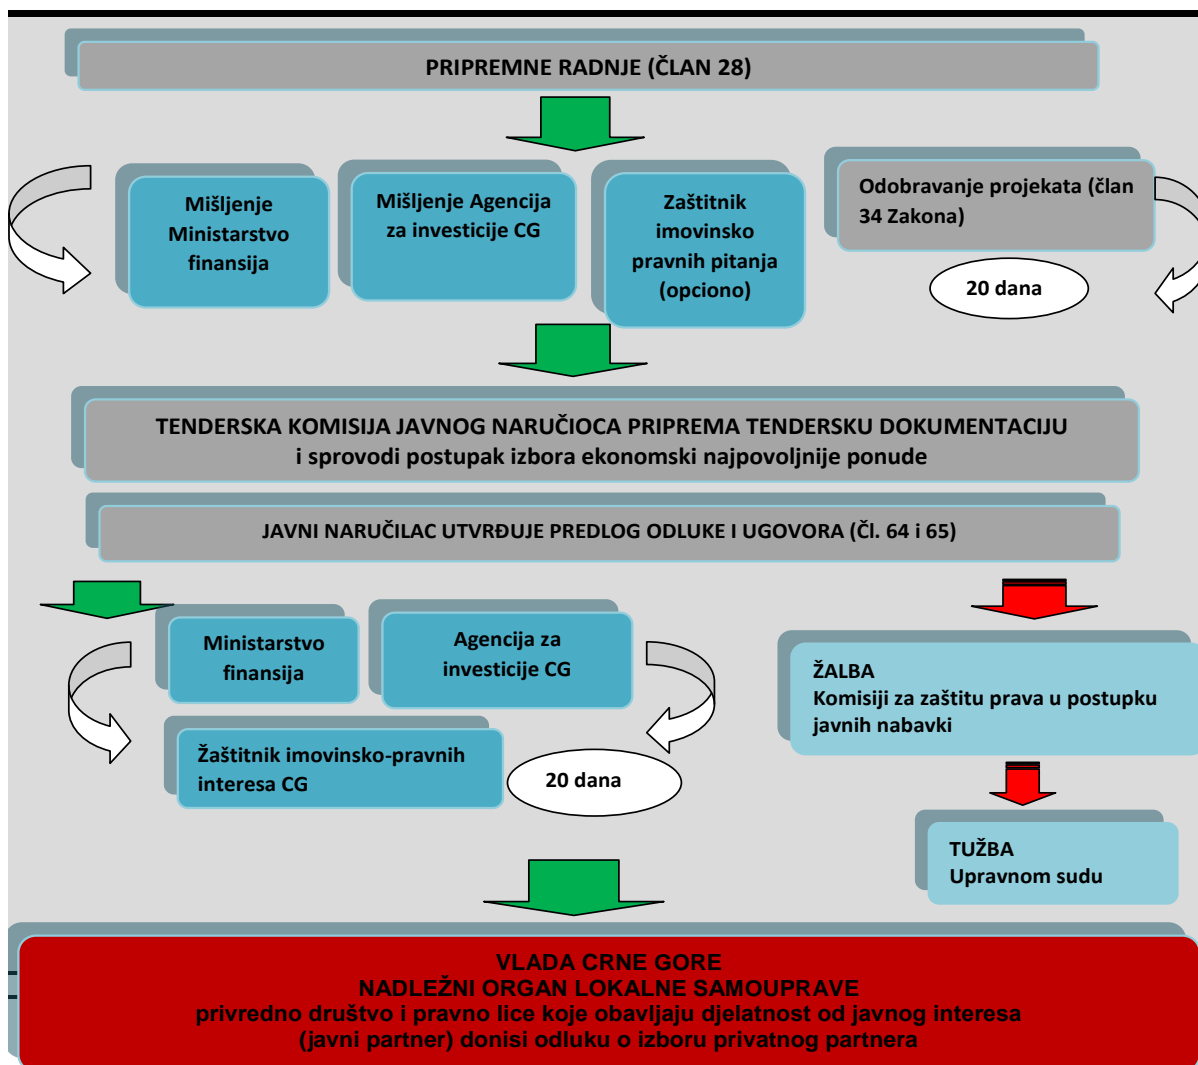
PRIPREMNE RADNJE (ČLAN 28)

Mišljenje Ministarstvo finansija

Mišljenje Agencija za investicije CG

Zaštitnik imovinsko pravnih pitanja (opciono)

Odobravanje projekata (član 34 Zakona)

20 dana

TENDERSKA KOMISIJA JAVNOG NARUČIOCA PRIPREMA TENDERSKU DOKUMENTACIJU i sprovodi postupak izbora ekonomski najpovoljnije ponude

JAVNI NARUČILAC UTVRĐUJE PREDLOG ODLUKE I UGOVORA (Čl. 64 i 65)

Ministarstvo finansija

Agencija za investicije CG

Zaštitnik imovinsko-pravnih interesa CG

20 dana

ŽALBA
Komisiji za zaštitu prava u postupku javnih nabavki

TUŽBA
Upravnom sudu

VLADA CRNE GORE
NADLEŽNI ORGAN LOKALNE SAMOUPRAVE
privredno društvo i pravno lice koje obavljaju djelatnost od javnog interesa (javni partner) donisi odluku o izboru privatnog partnera